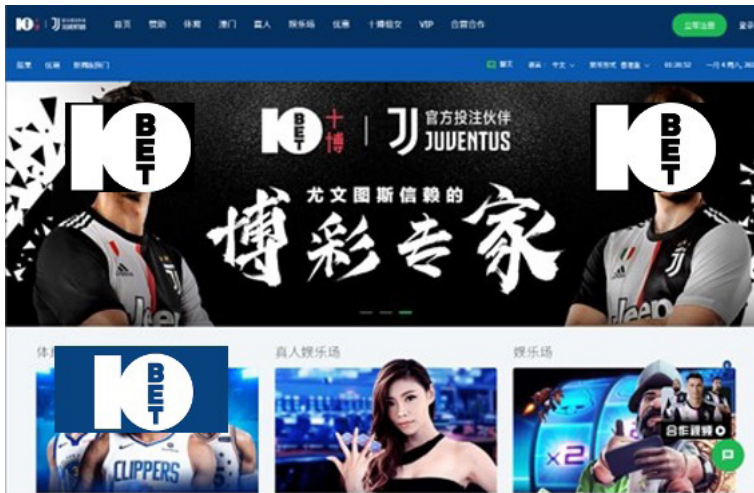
10 BET

首页 赞助 体育 澳门 真人 娱乐场 优惠 十博祖文 VIP 合营合作

立即注册 登录

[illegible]

10 BET 十博 | 官方投注伙伴 JUVENTUS

10 BET

10 BET

尤文图斯信赖的

博彩专家

体

10 BET

真人娱乐场

娱乐场

CLIPPERS

Jeep

×2

合作视频